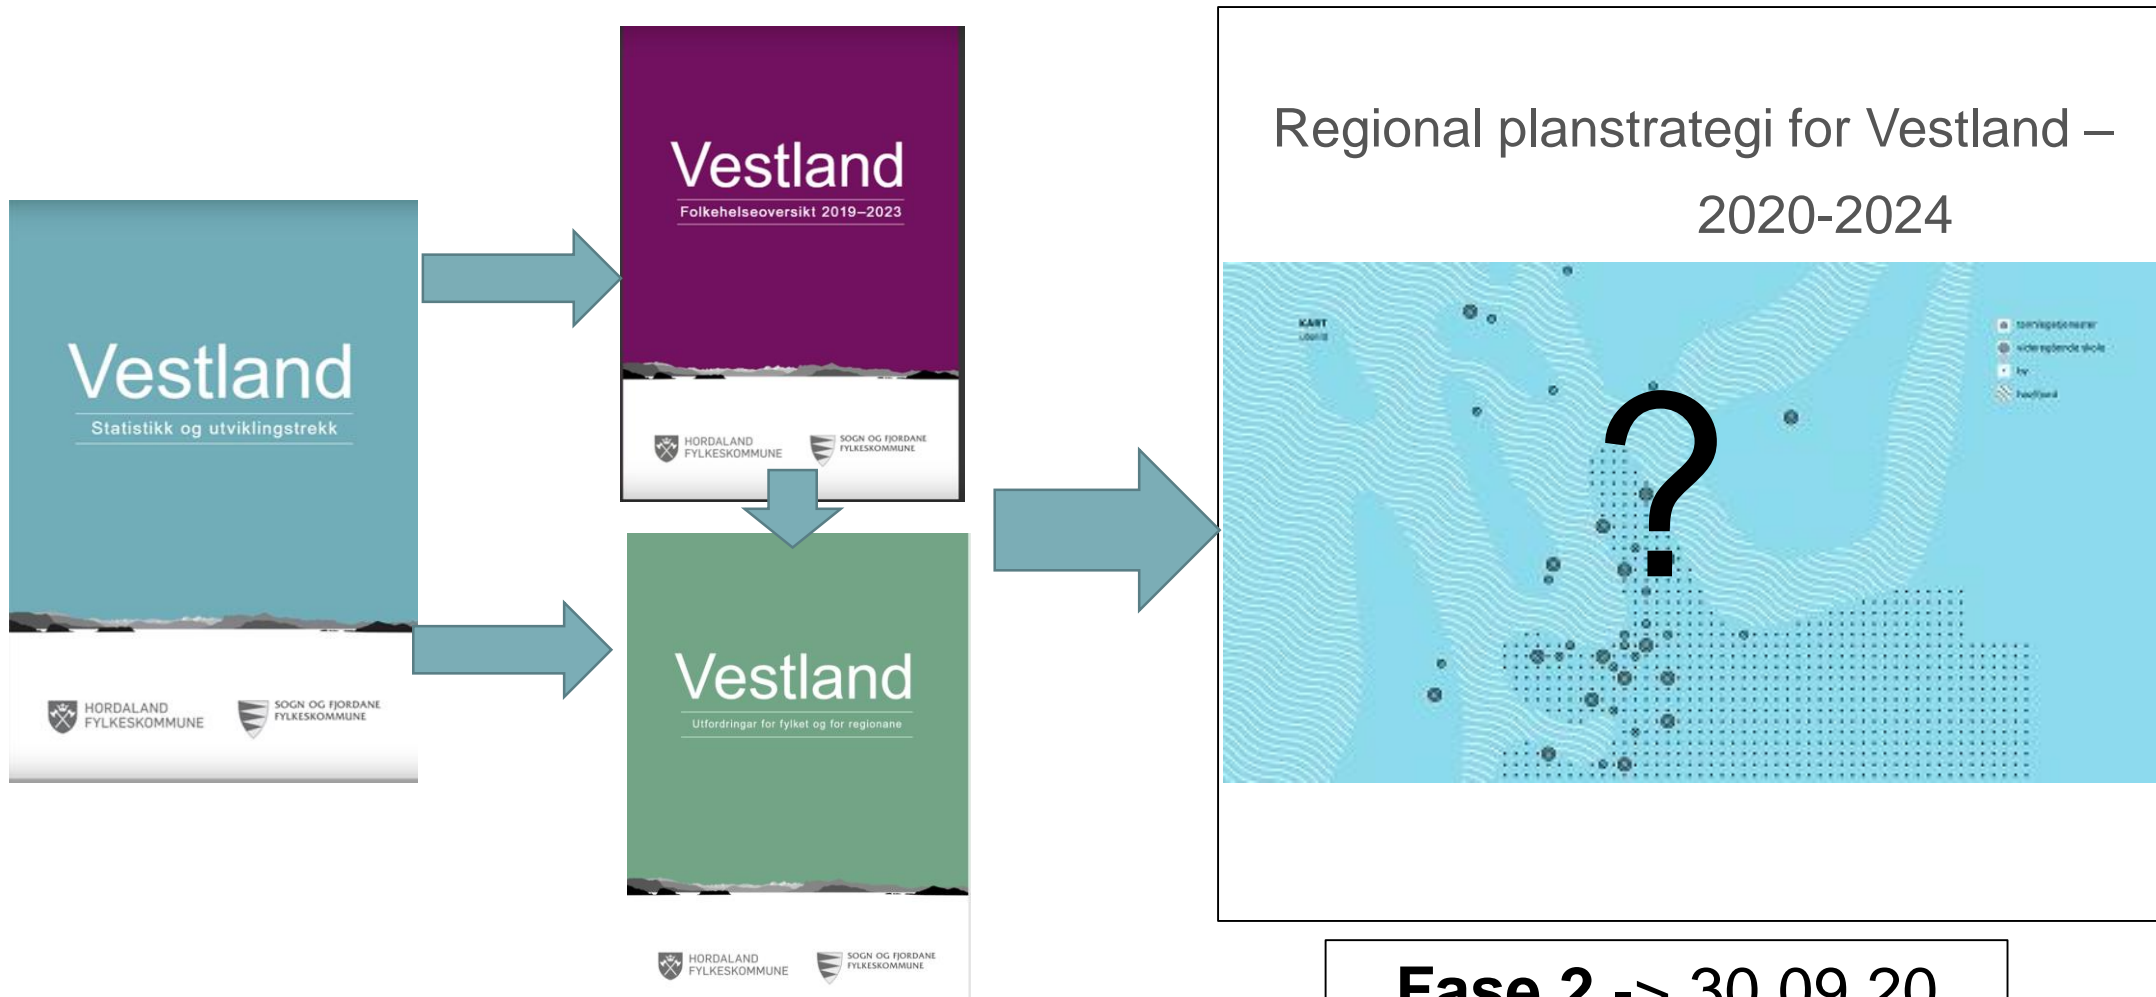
Vestland
Statistikk og utviklingstrekk

HORDALAND FYLKESKOMMUNE
SOGN OG FJORDANE FYLKESKOMMUNE

Vestland
Folkehelseoversikt 2019–2023

HORDALAND FYLKESKOMMUNE
SOGN OG FJORDANE FYLKESKOMMUNE

Vestland
Utfordringar for fylket og for regionane

HORDALAND FYLKESKOMMUNE
SOGN OG FJORDANE FYLKESKOMMUNE

Regional planstrategi for Vestland – 2020-2024

KART
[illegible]

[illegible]
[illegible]
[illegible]
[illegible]

?

Fase 2 -> 30.09.20